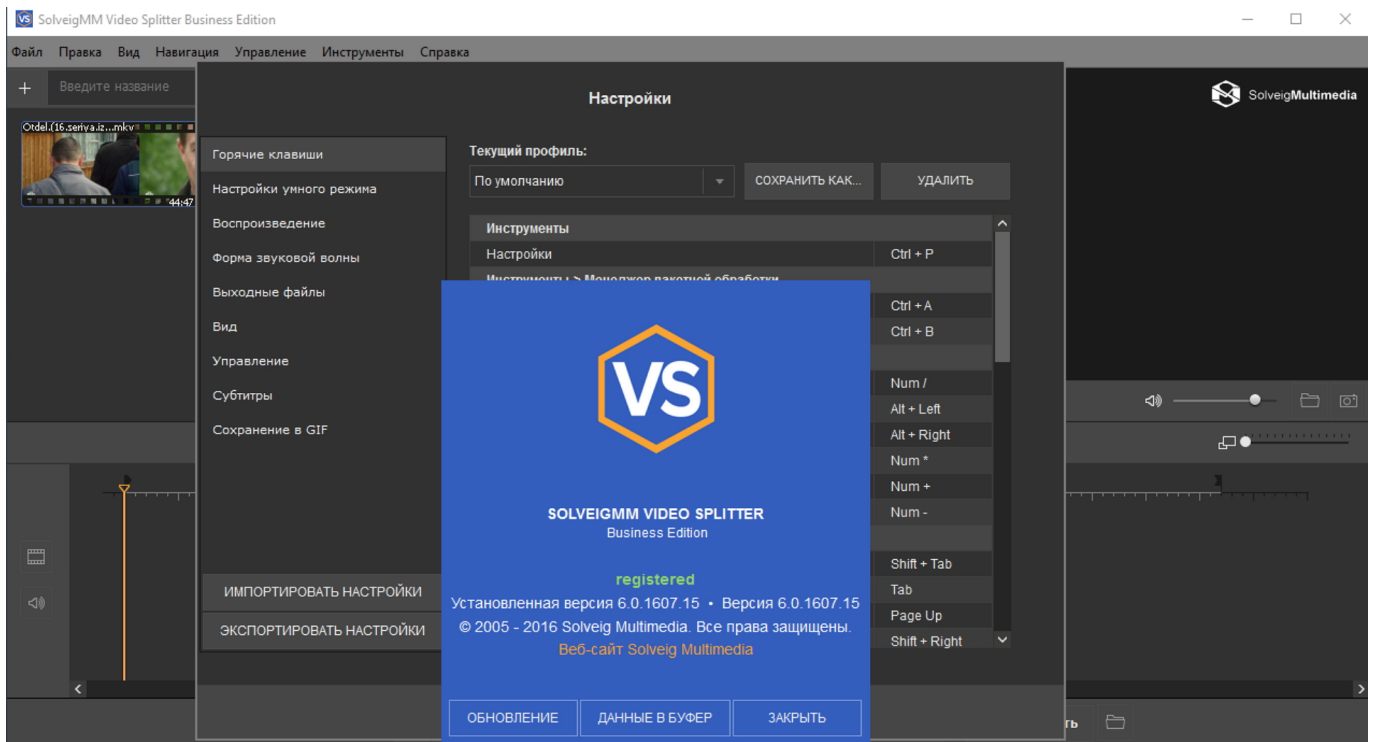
SolveigMM Video Splitter Business Edition

Файл Правка Вид Навигация Управление Инструменты Справка

+ Введите название

Otdel.(16.seriya.iz...mkv
44:47

SolveigMultimedia

Настройки

Горячие клавиши
Настройки умного режима
Воспроизведение
Форма звуковой волны
Выходные файлы
Вид
Управление
Субтитры
Сохранение в GIF

ИМПОРТИРОВАТЬ НАСТРОЙКИ
ЭКСПОРТИРОВАТЬ НАСТРОЙКИ

Текущий профиль:
По умолчанию
СОХРАНИТЬ КАК...
УДАЛИТЬ

| Инструменты | |
|---|---|
| Настройки | Ctrl + P |
| Инструменты > Менеджер пакетной обработки | |
| | Ctrl + A |
| | Ctrl + B |
| | |
| | Num / |
| | Alt + Left |
| | Alt + Right |
| | Num * |
| | Num + |
| | Num - |
| | |
| | Shift + Tab |
| | Tab |
| | Page Up |
| | Shift + Right |

VS

SOLVEIGMM VIDEO SPLITTER
Business Edition

registered
Установленная версия 6.0.1607.15 • Версия 6.0.1607.15
© 2005 - 2016 Solveig Multimedia. Все права защищены.
Веб-сайт Solveig Multimedia

ОБНОВЛЕНИЕ
ДАННЫЕ В БУФЕР
ЗАКРЫТЬ

ть